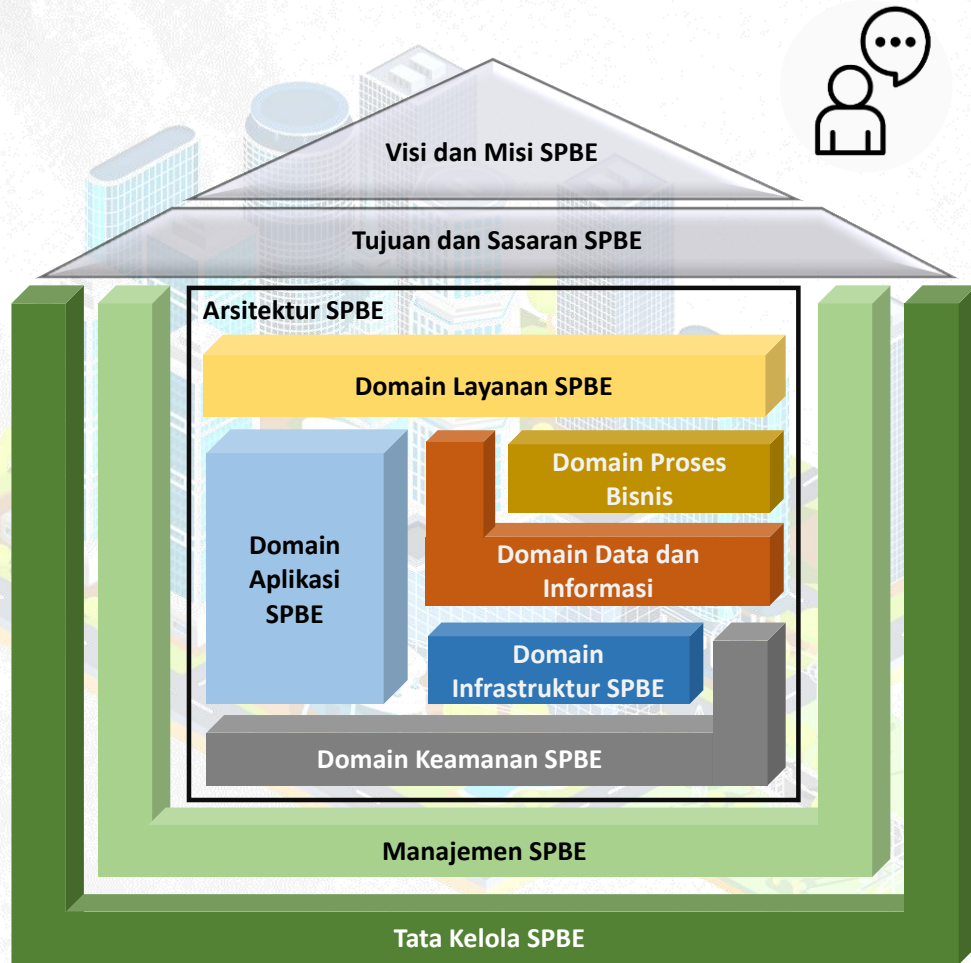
Visi dan Misi SPBE

Tujuan dan Sasaran SPBE

Arsitektur SPBE

Domain Layanan SPBE

Domain Aplikasi SPBE

Domain Proses Bisnis

Domain Data dan Informasi

Domain Infrastruktur SPBE

Domain Keamanan SPBE

Manajemen SPBE

Tata Kelola SPBE